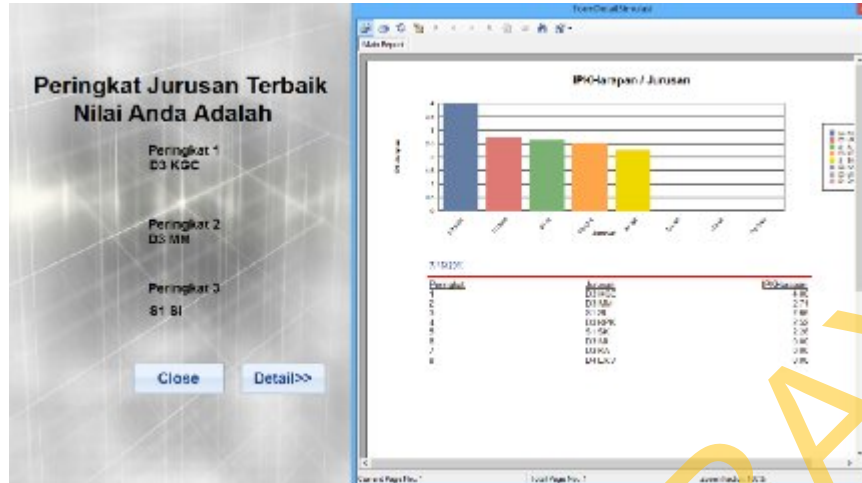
Peringkat Jurusan Terbaik
Nilai Anda Adalah

Peringkat 1
D3 KGC

Peringkat 2
D3 MM

Peringkat 3
S1 SI

Close

Detail>>

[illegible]

Main Report

IPK Harapan / Jurusan

Jurusan

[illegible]

| Peringkat | Jurusan | IPK Harapan |
|---|---|---|
| 1 | D3 KGC | 4.00 |
| 2 | D3 MM | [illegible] |
| 3 | S1 SI | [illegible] |
| 4 | D3 KPK | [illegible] |
| 5 | S1 SK | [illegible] |
| 6 | D3 SI | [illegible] |
| 7 | D3 KA | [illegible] |
| 8 | D4 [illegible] | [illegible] |

Current Page No.: 1

Total Page No.: 1

Zoom Factor: 100%